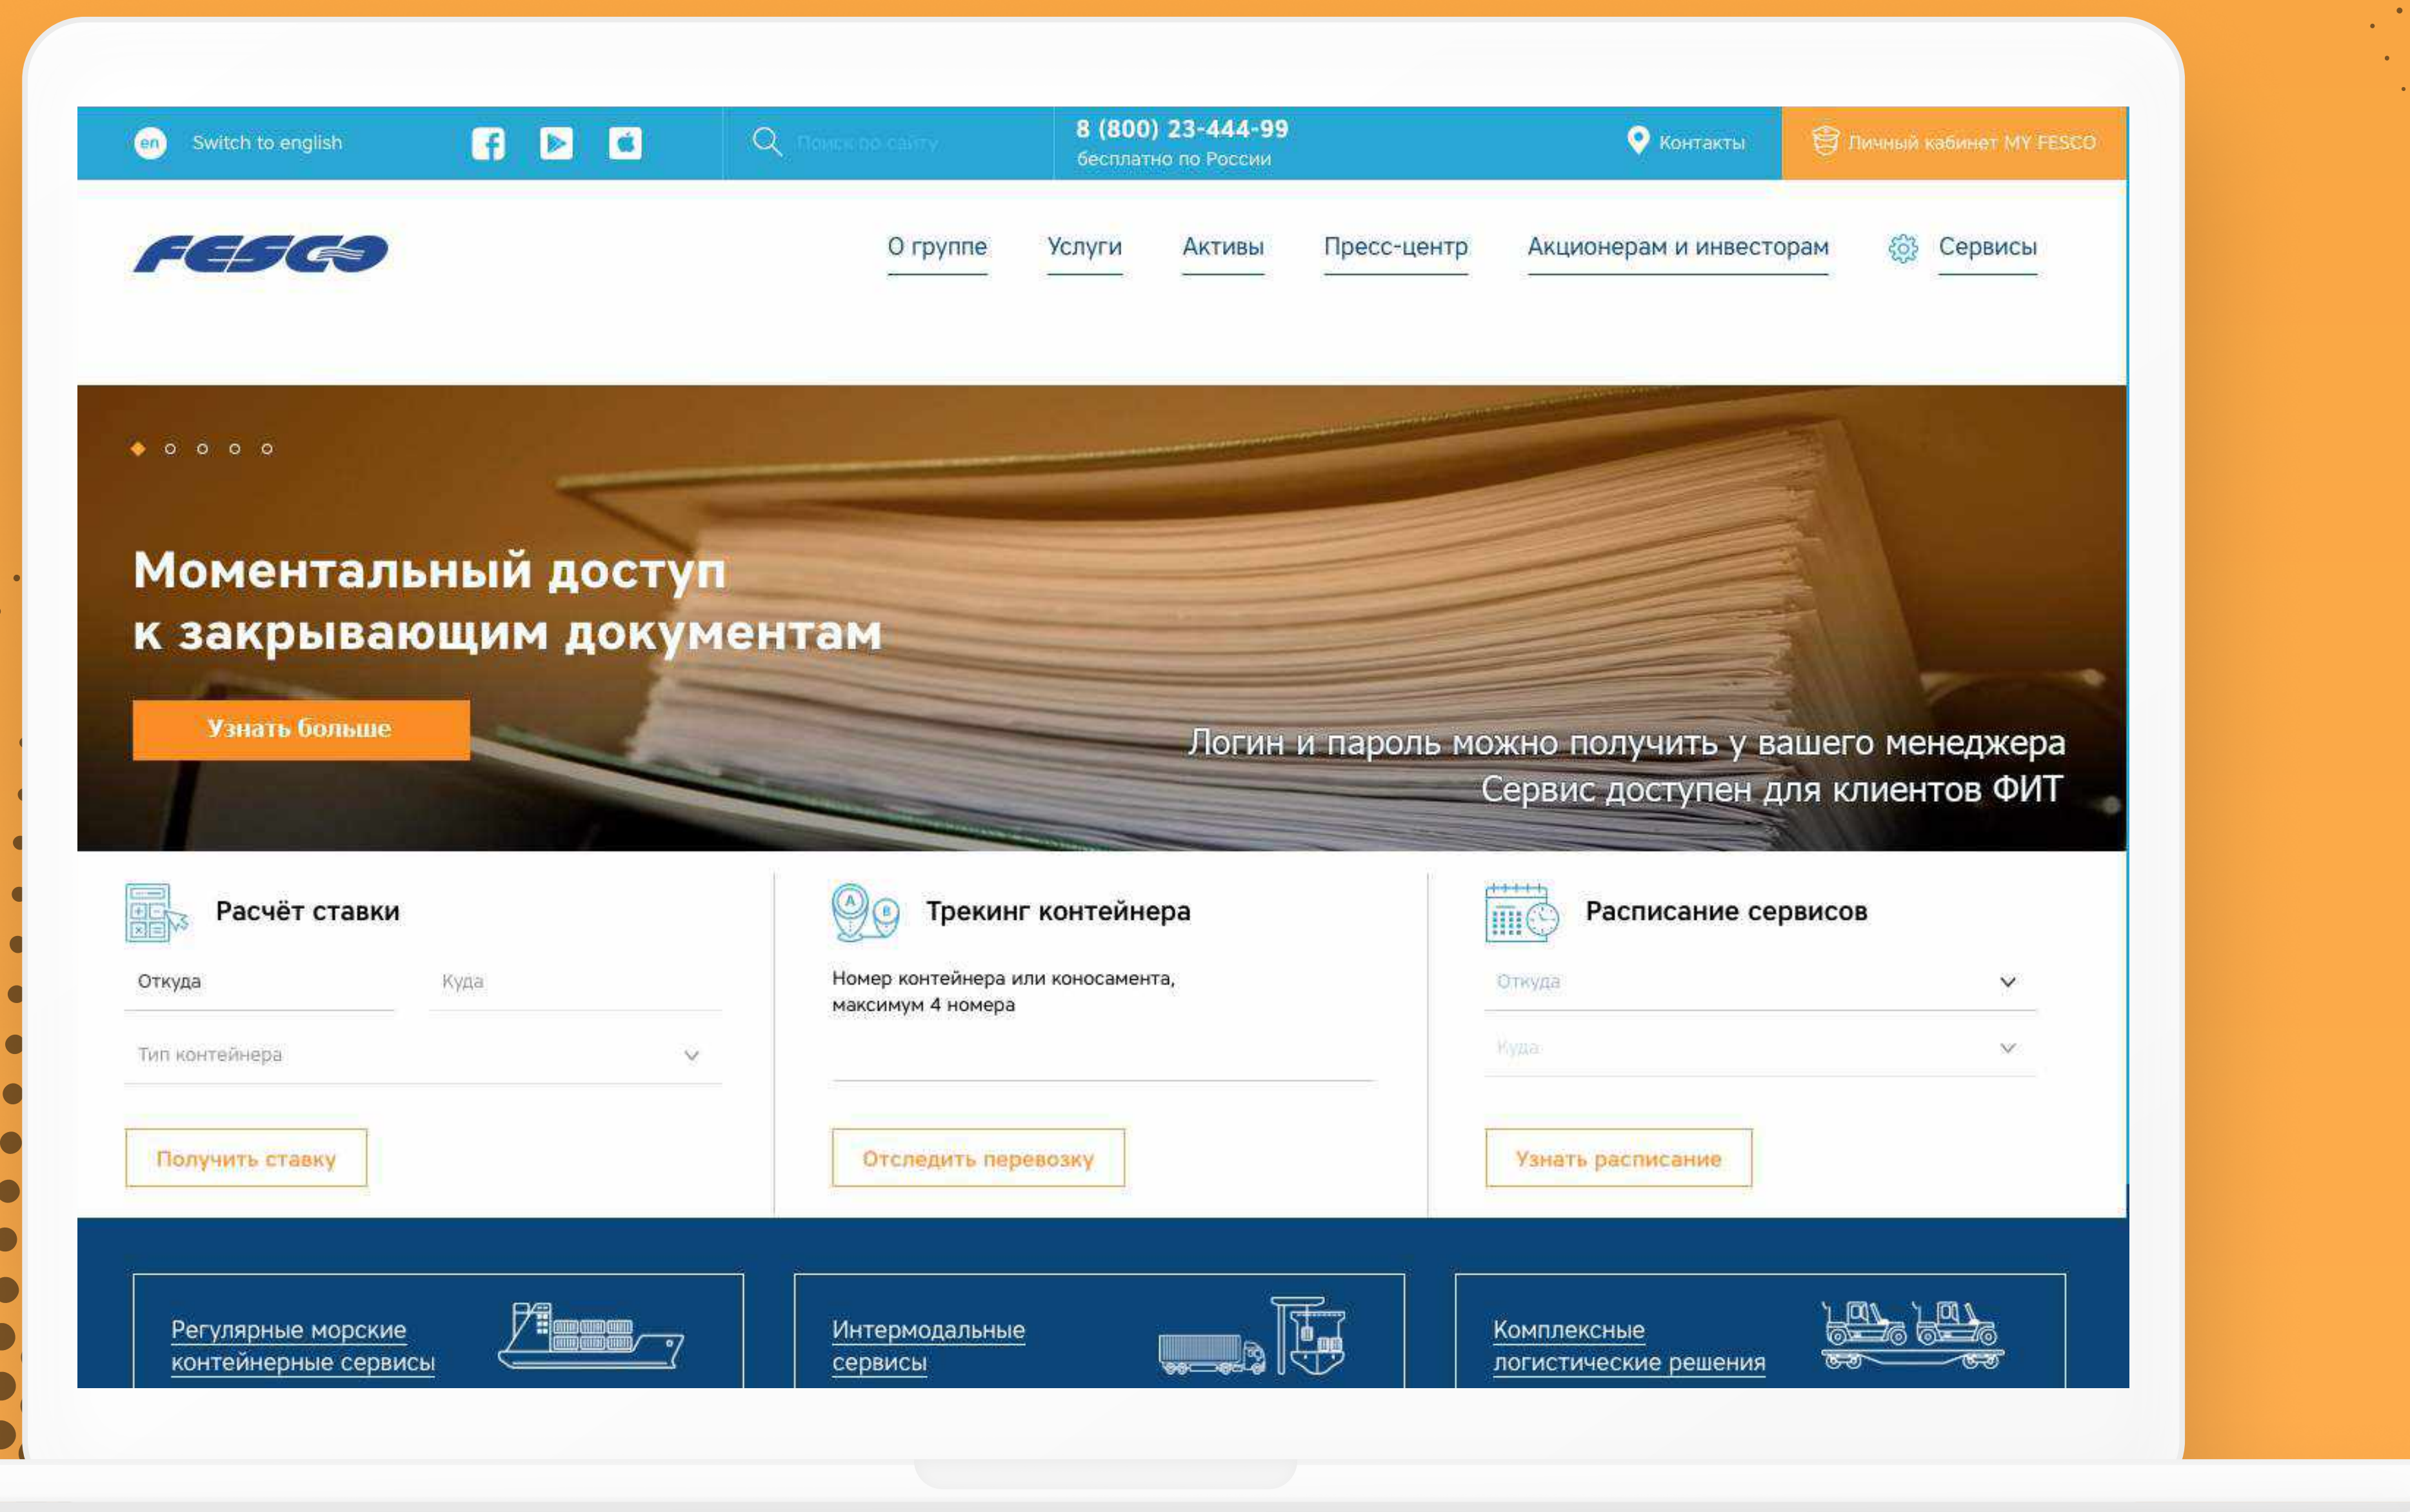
en Switch to english

Поиск по сайту

8 (800) 23-444-99
бесплатно по России

Контакты

Личный кабинет MY FESCO

FESCO

О группе Услуги Активы Пресс-центр Акционерам и инвесторам Сервисы

Моментальный доступ к закрывающим документам

Узнать больше

Логин и пароль можно получить у вашего менеджера
Сервис доступен для клиентов ФИТ

Расчёт ставки

Откуда
Куда
Тип контейнера

Получить ставку

Трекинг контейнера

Номер контейнера или коносамента, максимум 4 номера

Отследить перевозку

Расписание сервисов

Откуда
Куда

Узнать расписание

Регулярные морские контейнерные сервисы

Интермодальные сервисы

Комплексные логистические решения